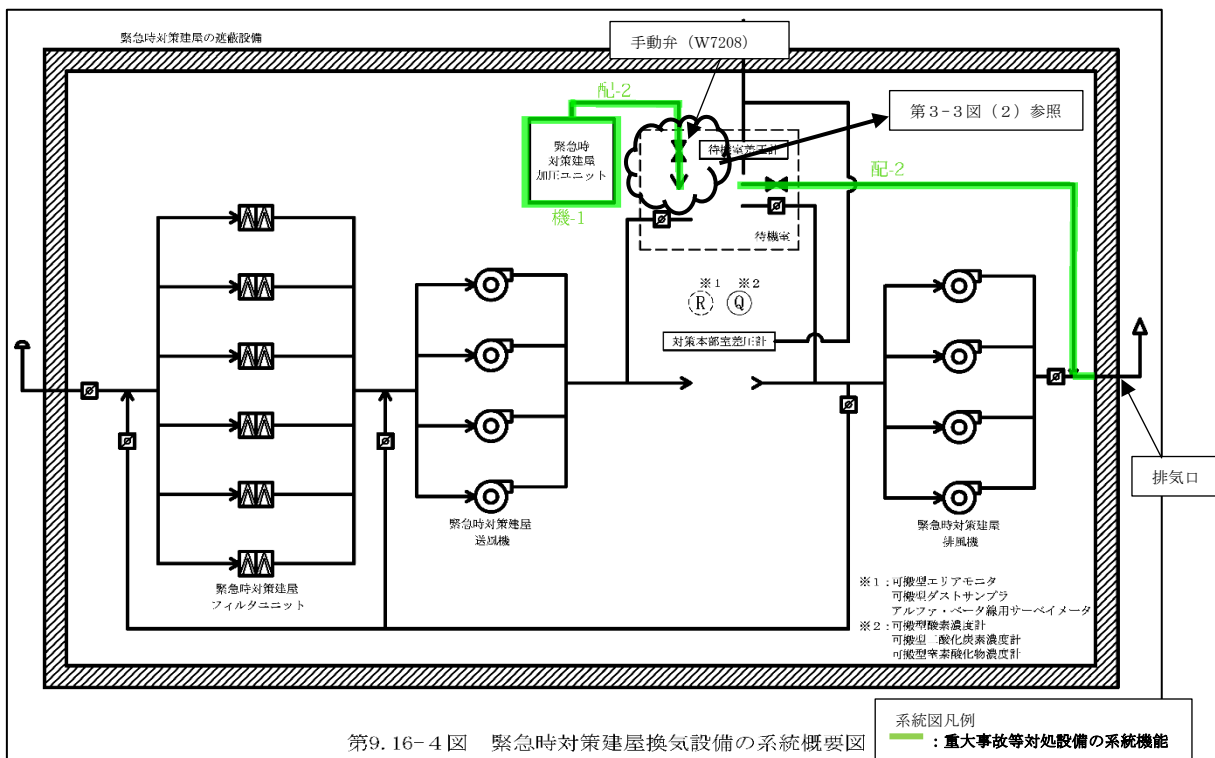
緊急時対策建屋の遮蔽設備

手動弁（W7208）

配-2

第3-3図（2）参照

緊急時対策建屋加圧ユニット

待機室差圧計

配-2

機-1

待機室

※1 ※2

R Q

対策本部室差圧計

排気口

緊急時対策建屋送風機

緊急時対策建屋排風機

緊急時対策建屋フィルタユニット

※1：可搬型エリアモニタ
可搬型ダストサンプラ
アルファ・ベータ線用サーベイメータ
※2：可搬型酸素濃度計
可搬型二酸化炭素濃度計
可搬型窒素酸化物濃度計

系統図凡例
：重大事故等対処設備の系統機能

第9.16-4図　緊急時対策建屋換気設備の系統概要図